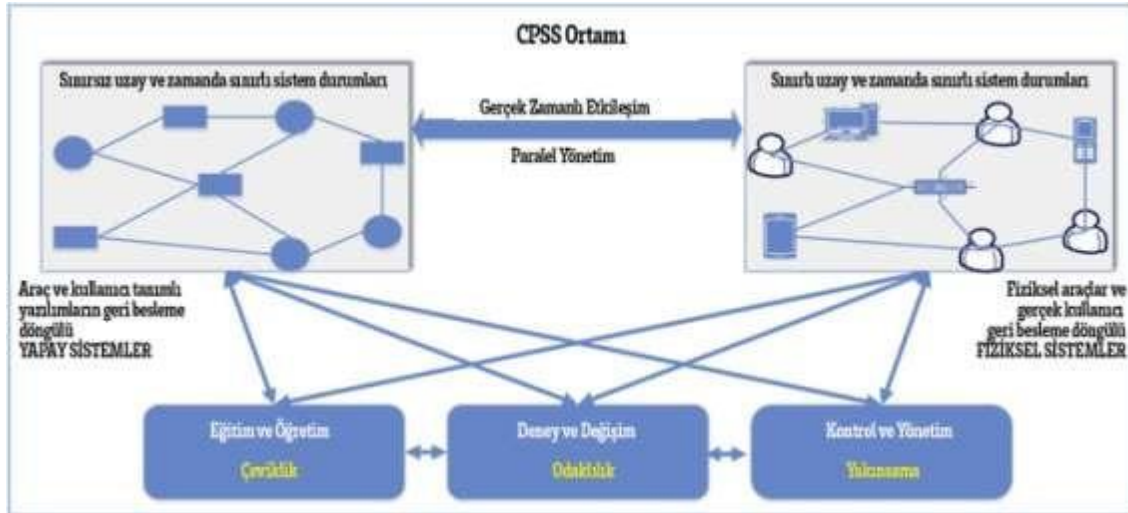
CPSS Ortamı

Sınırsız uzay ve zamanda sınırlı sistem durumları

Gerçek Zamanlı Etkileşim

Paralel Yönetim

Sınırlı uzay ve zamanda sınırlı sistem durumları

Araç ve kullanıcı tanımlı yazılımların geri besleme döngülü
YAPAY SİSTEMLER

Fiziksel araçlar ve gerçek kullanıcı geri besleme döngülü
FİZİKSEL SİSTEMLER

Eğitim ve Öğretim
Çeviklik

Deney ve Değişim
Odaklılık

Kontrol ve Yönetim
Yakınsama